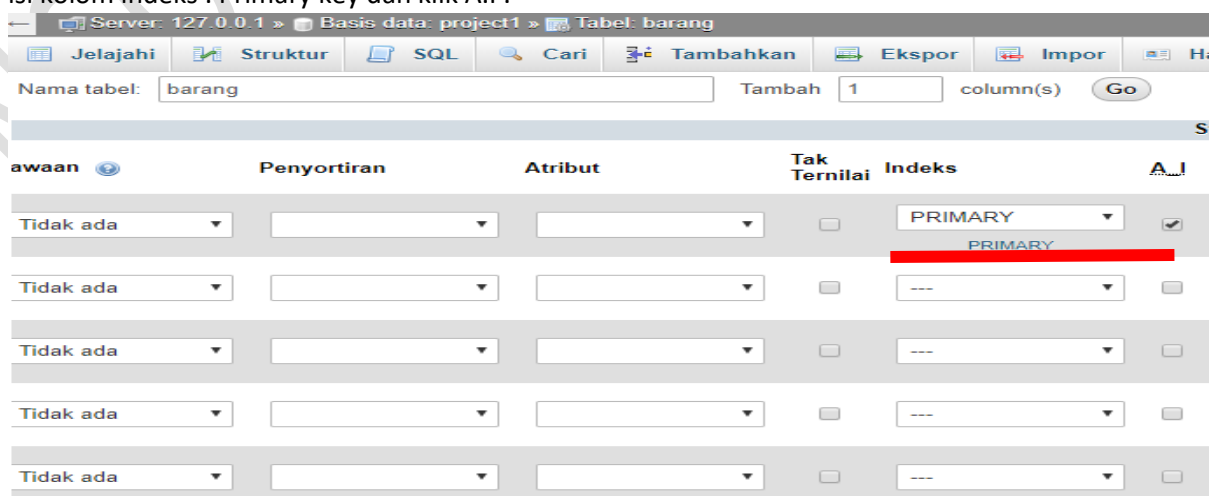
Isi kolom Indeks : Primary key dan klik A.I :

Server: 127.0.0.1 » Basis data: project1 » Tabel: barang

Jelajahi | Struktur | SQL | Cari | Tambahkan | Ekspor | Impor | Ha

Nama tabel: barang Tambah 1 column(s) Go

S

| awaan | Penyortiran | Atribut | Tak Ternilai | Indeks | A_I |
|---|---|---|---|---|---|
| Tidak ada | | | | PRIMARY PRIMARY | ✔ |
| Tidak ada | | | | --- | |
| Tidak ada | | | | --- | |
| Tidak ada | | | | --- | |
| Tidak ada | | | | --- | |